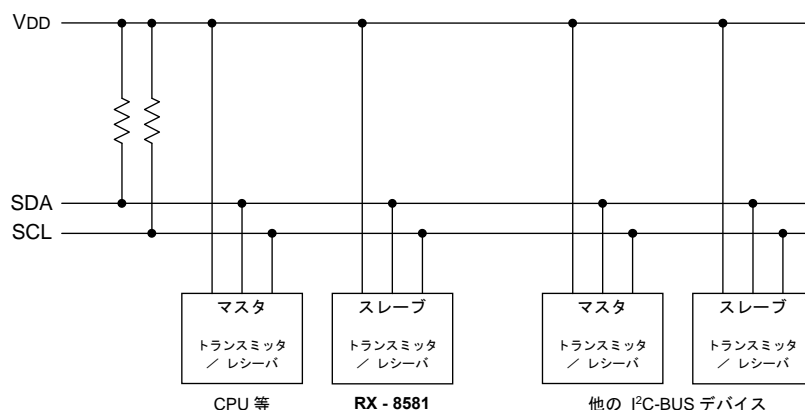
VDD

SDA

SCL

マスタ

トランスミッタ
／ レシーバ

CPU 等

スレーブ

トランスミッタ
／ レシーバ

RX - 8581

マスタ

トランスミッタ
／ レシーバ

スレーブ

トランスミッタ
／ レシーバ

他の $I^2C$-BUS デバイス